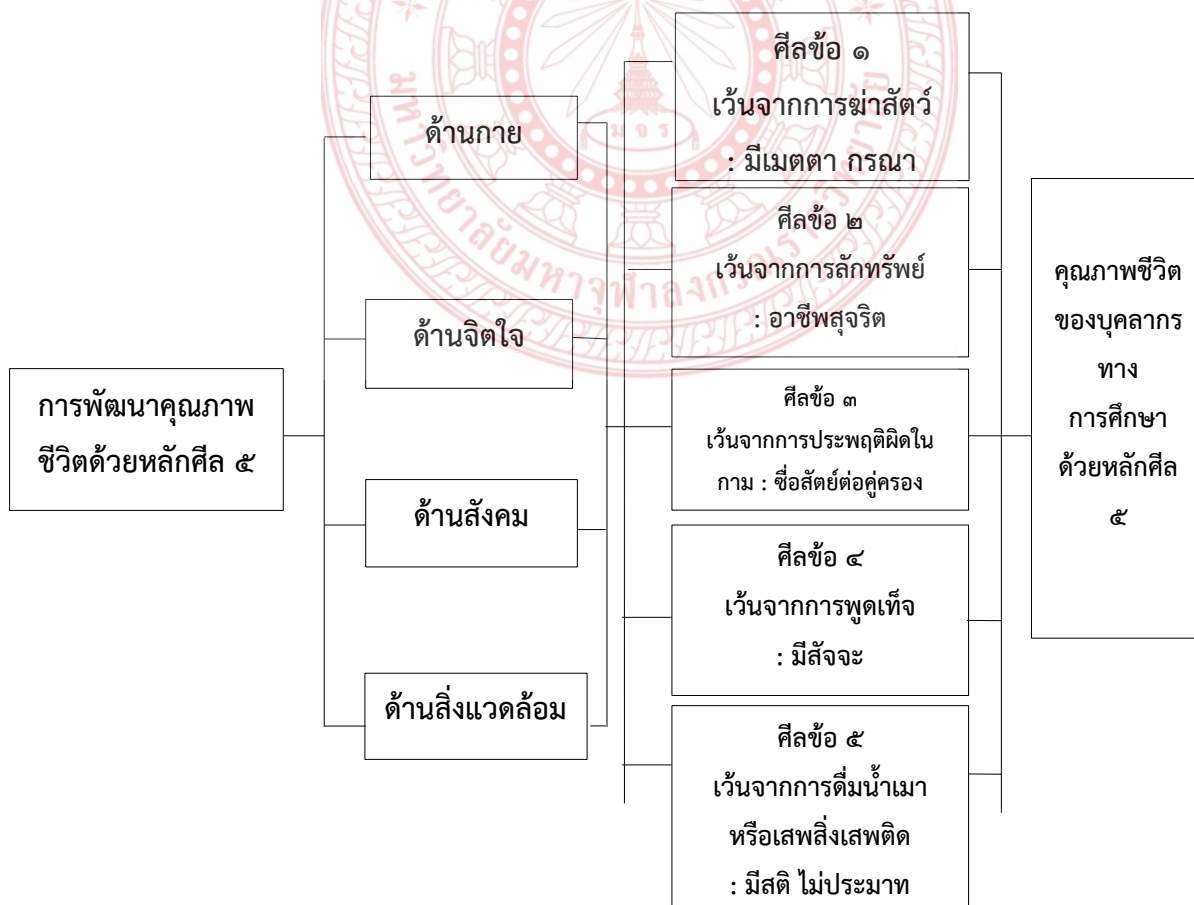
การพัฒนาคุณภาพชีวิตด้วยหลักศีล ๕

ด้านกาย

ด้านจิตใจ

ด้านสังคม

ด้านสิ่งแวดล้อม

ศีลข้อ ๑
เว้นจากการฆ่าสัตว์
: มีเมตตา กรณา

ศีลข้อ ๒
เว้นจากการลักทรัพย์
: อาชีพสุจริต

ศีลข้อ ๓
เว้นจากการประพฤติผิดในกาม : ซื่อสัตย์ต่อคู่ครอง

ศีลข้อ ๔
เว้นจากการพูดเท็จ
: มีสัจจะ

ศีลข้อ ๕
เว้นจากการดื่มน้ำเมา
หรือเสพสิ่งเสพติด
: มีสติ ไม่ประมาท

คุณภาพชีวิตของบุคลากรทาง
การศึกษา
ด้วยหลักศีล
๕